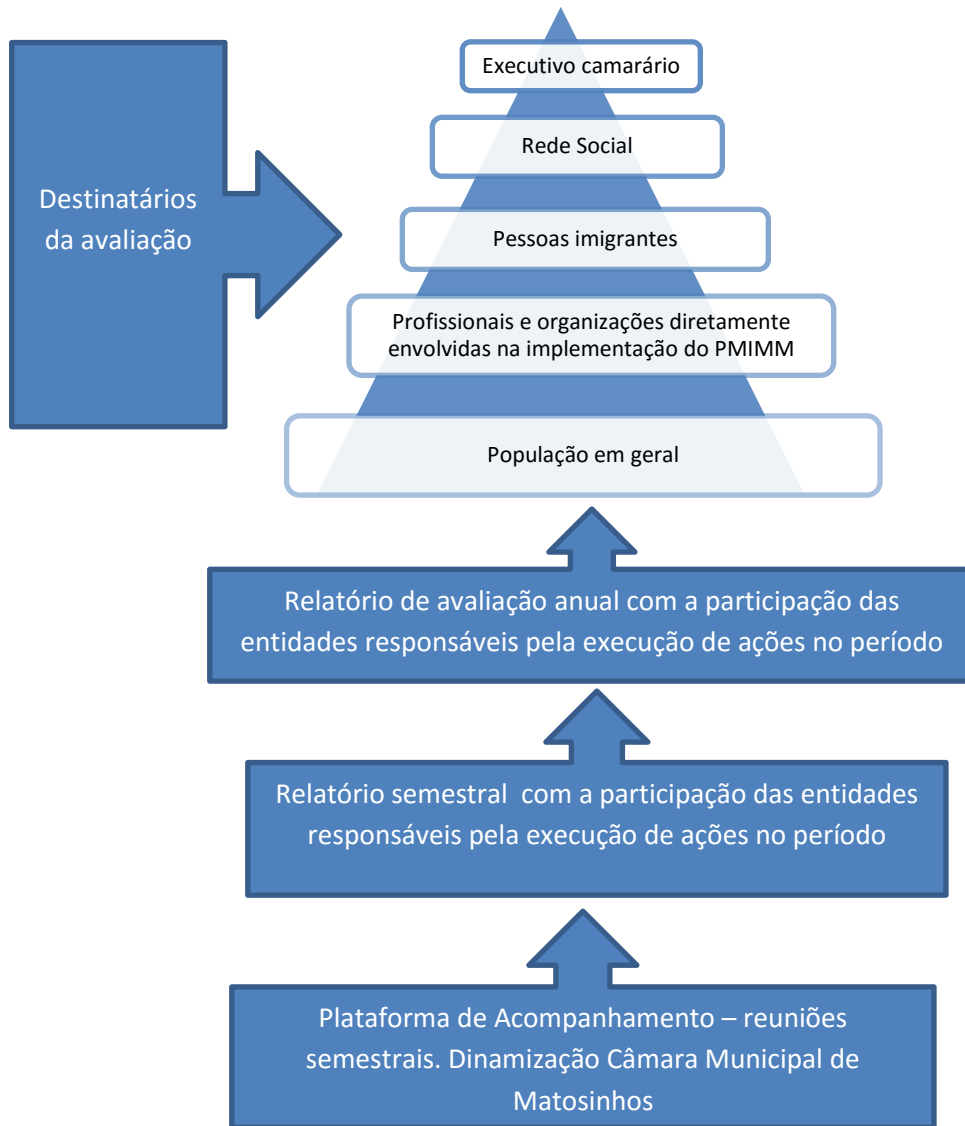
Destinatários da avaliação

Executivo camarário

Rede Social

Pessoas imigrantes

Profissionais e organizações diretamente envolvidas na implementação do PMIMM

População em geral

Relatório de avaliação anual com a participação das entidades responsáveis pela execução de ações no período

Relatório semestral com a participação das entidades responsáveis pela execução de ações no período

Plataforma de Acompanhamento – reuniões semestrais. Dinamização Câmara Municipal de Matosinhos